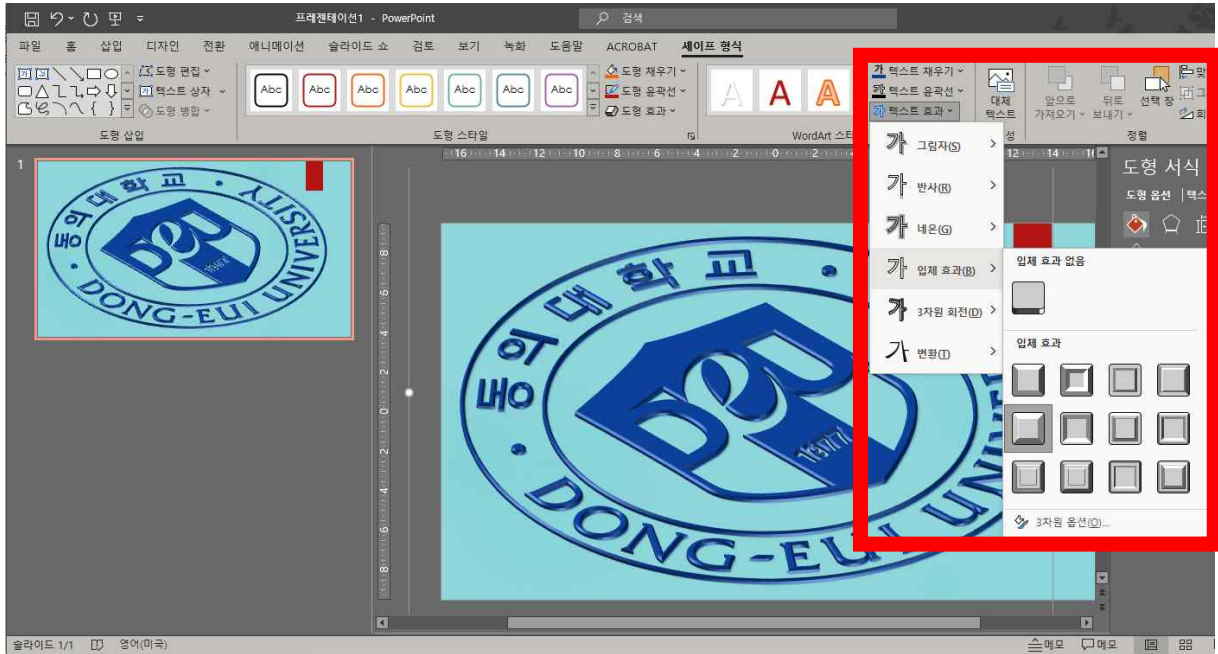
프레젠테이션1 - PowerPoint
검색

파일 홈 삽입 디자인 전환 애니메이션 슬라이드 쇼 검토 보기 녹화 도움말 ACROBAT 셰이프 형식

도형 편집
텍스트 상자
도형 병합
도형 삽입

Abc Abc Abc Abc Abc Abc Abc
도형 채우기
도형 윤곽선
도형 효과
도형 스타일

WordArt 스타

가 텍스트 채우기
가 텍스트 윤곽선
가 텍스트 효과
대체 텍스트
앞으로 가져오기
뒤로 보내기
선택 창
정렬

가 그림자(S)
가 반사(R)
가 네온(G)
가 입체 효과(B)
가 3차원 회전(D)
가 변환(T)

입체 효과 없음
입체 효과
3차원 옵션(O)...

도형 서식
도형 옵션 텍스

동의대학교
DONG-EUI UNIVERSITY
DeU
1977

슬라이드 1/1 영어(미국)
메모 메모